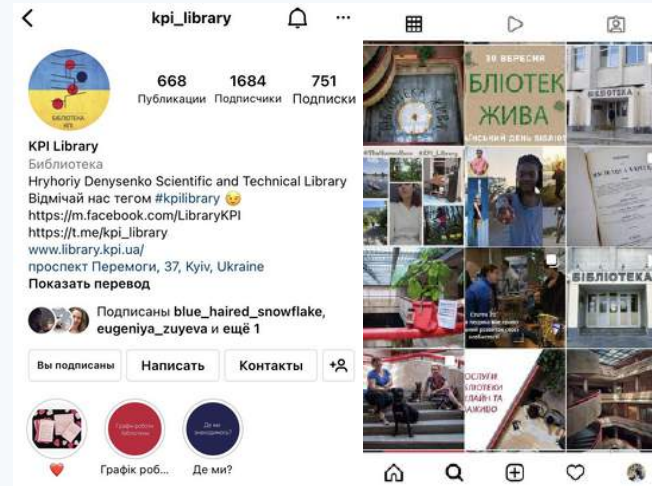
kpi_library

БІБЛІОТЕКА КПІ

668 Публикации
1684 Подписчики
751 Подписки

KPI Library
Библиотека
Hryhoriy Denysenko Scientific and Technical Library
Відмічай нас тегом #kpilibrary 😉
https://m.facebook.com/LibraryKPI
https://t.me/kpi_library
www.library.kpi.ua/
проспект Перемоги, 37, Kyiv, Ukraine
Показать перевод

Подписаны blue_haired_snowflake, eugeniya_zuyeva и ещё 1

Вы подписаны
Написать
Контакты

Графік роботи бібліотеки
Де ми знаходимось?

❤️
Графік роб...
Де ми?

30 вересня
БІБЛІОТЕКА ЖИВА
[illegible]ЇНСЬКИЙ ДЕНЬ БІБЛІОТ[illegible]

БІБЛІОТЕКА

#TheKanonBase KPI_Library

БІБЛІОТЕКА

ПОСЛУГИ БІБЛІОТЕКИ ОНЛАЙН ТА НАЖИВО